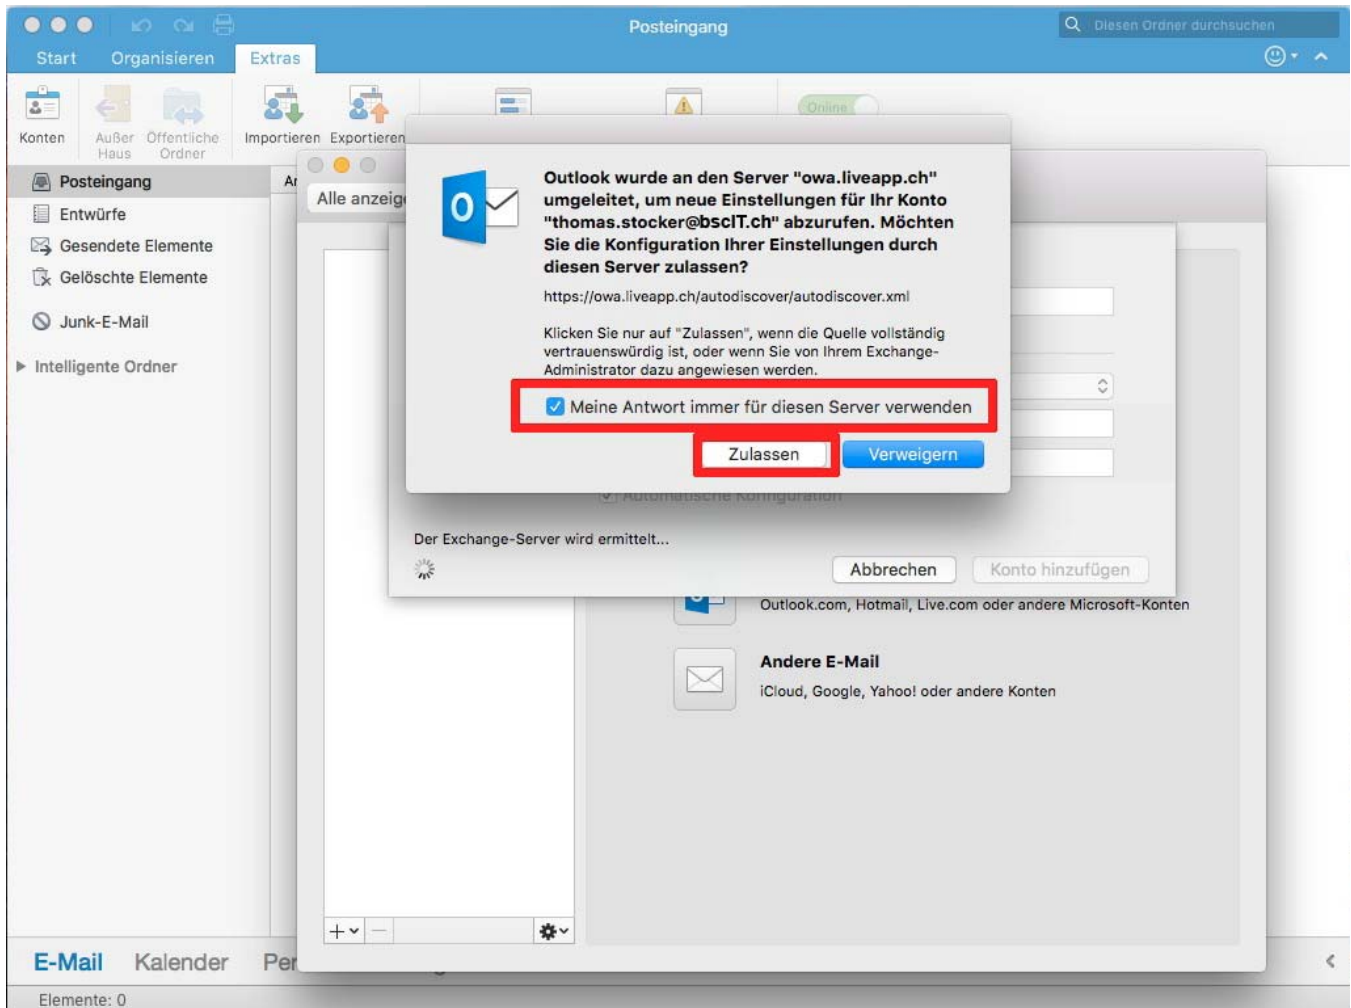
Posteingang

Diesen Ordner durchsuchen

Start Organisieren Extras

Konten Außer Haus Öffentliche Ordner Importieren Exportieren

Online

Posteingang
Entwürfe
Gesendete Elemente
Gelöschte Elemente
Junk-E-Mail
Intelligente Ordner

Ar

Alle anzeig

Outlook wurde an den Server "owa.liveapp.ch" umgeleitet, um neue Einstellungen für Ihr Konto "thomas.stocker@bscIT.ch" abzurufen. Möchten Sie die Konfiguration Ihrer Einstellungen durch diesen Server zulassen?

https://owa.liveapp.ch/autodiscover/autodiscover.xml

Klicken Sie nur auf "Zulassen", wenn die Quelle vollständig vertrauenswürdig ist, oder wenn Sie von Ihrem Exchange-Administrator dazu angewiesen werden.

Meine Antwort immer für diesen Server verwenden

Zulassen Verweigern

Automatische Konfiguration

Der Exchange-Server wird ermittelt...

Abbrechen Konto hinzufügen

Outlook.com, Hotmail, Live.com oder andere Microsoft-Konten

Andere E-Mail
iCloud, Google, Yahoo! oder andere Konten

E-Mail Kalender Per

Elemente: 0